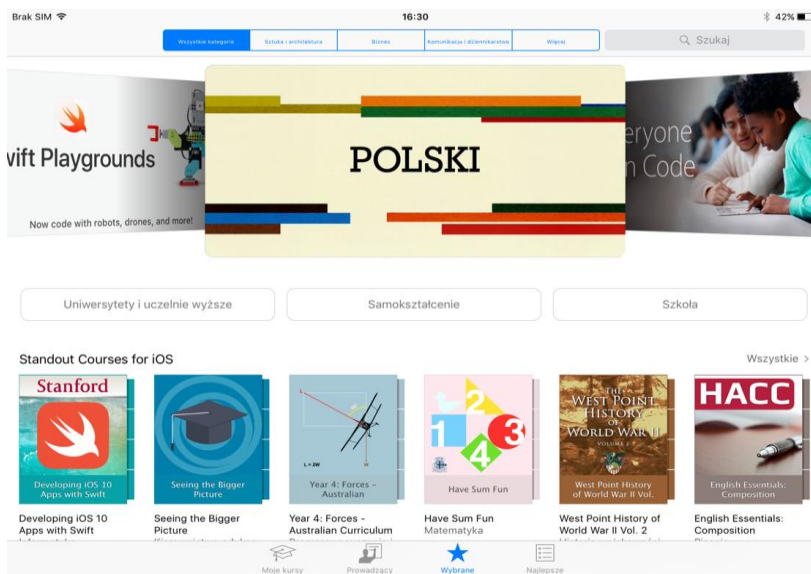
Brak SIM
16:30
42%

Wszystkie kategorie | Sztuka i architektura | Biznes | Komunikacja i dziennikarstwo | Więcej

Szukaj

wift Playgrounds
Now code with robots, drones, and more!

POLSKI

eryone
n Code

Uniwersytety i uczelnie wyższe
Samokształcenie
Szkoła

Standout Courses for iOS
Wszystkie >

Stanford
Developing iOS 10 Apps with Swift
Developing iOS 10 Apps with Swift

Seeing the Bigger Picture
Seeing the Bigger Picture

Year 4: Forces - Australian
Year 4: Forces - Australian Curriculum

1 2 3 4
Have Sum Fun
Have Sum Fun
Matematyka

West Point History of World War II Volume 2
West Point History of World War II Vol.
West Point History of World War II Vol. 2

HACC
English Essentials: Composition
English Essentials: Composition

Moje kursy
Prowadzący
Wybrane
Najlepsze